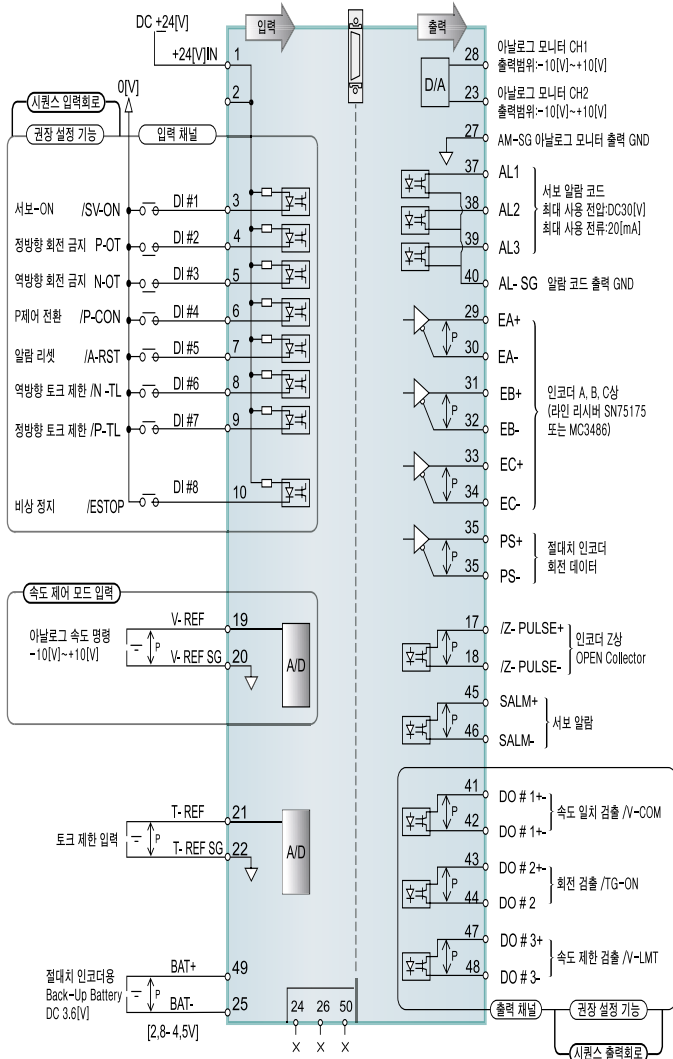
DC +24[V]

입력

출력

+24[V]IN 1

2

0[V]

시퀀스 입력회로

권장 설정 기능

입력 채널

서보-ON /SV-ON DI #1 3

정방향 회전 금지 P-OT DI #2 4

역방향 회전 금지 N-OT DI #3 5

P제어 전환 /P-CON DI #4 6

알람 리셋 /A-RST DI #5 7

역방향 토크 제한 /N -TL DI #6 8

정방향 토크 제한 /P-TL DI #7 9

비상 정지 /ESTOP DI #8 10

속도 제어 모드 입력

아날로그 속도 명령 -10[V]~+10[V]

V- REF 19

V- REF SG 20

A/D

P

토크 제한 입력

T- REF 21

T- REF SG 22

A/D

P

절대치 인코더용 Back-Up Battery DC 3.6[V]

BAT+ 49

BAT- 25

[2,8- 4,5V]

P

24 26 50

X X X

D/A

28 아날로그 모니터 CH1 출력범위:-10[V]~+10[V]

23 아날로그 모니터 CH2 출력범위:-10[V]~+10[V]

27 AM-SG 아날로그 모니터 출력 GND

37 AL1

38 AL2

39 AL3

서보 알람 코드 최대 사용 전압:DC30[V] 최대 사용 전류:20[mA]

40 AL- SG 알람 코드 출력 GND

29 EA+

30 EA-

31 EB+

32 EB-

33 EC+

34 EC-

인코더 A, B, C상 (라인 리시버 SN75175 또는 MC3486)

P

35 PS+

35 PS-

절대치 인코더 회전 데이터

17 /Z- PULSE+

18 /Z- PULSE-

인코더 Z상 OPEN Collector

45 SALM+

46 SALM-

서보 알람

41 DO # 1+-

42 DO # 1+-

속도 일치 검출 /V-COM

43 DO # 2+-

44 DO # 2

회전 검출 /TG-ON

47 DO # 3+

48 DO # 3-

속도 제한 검출 /V-LMT

출력 채널

권장 설정 기능

시퀀스 출력회로